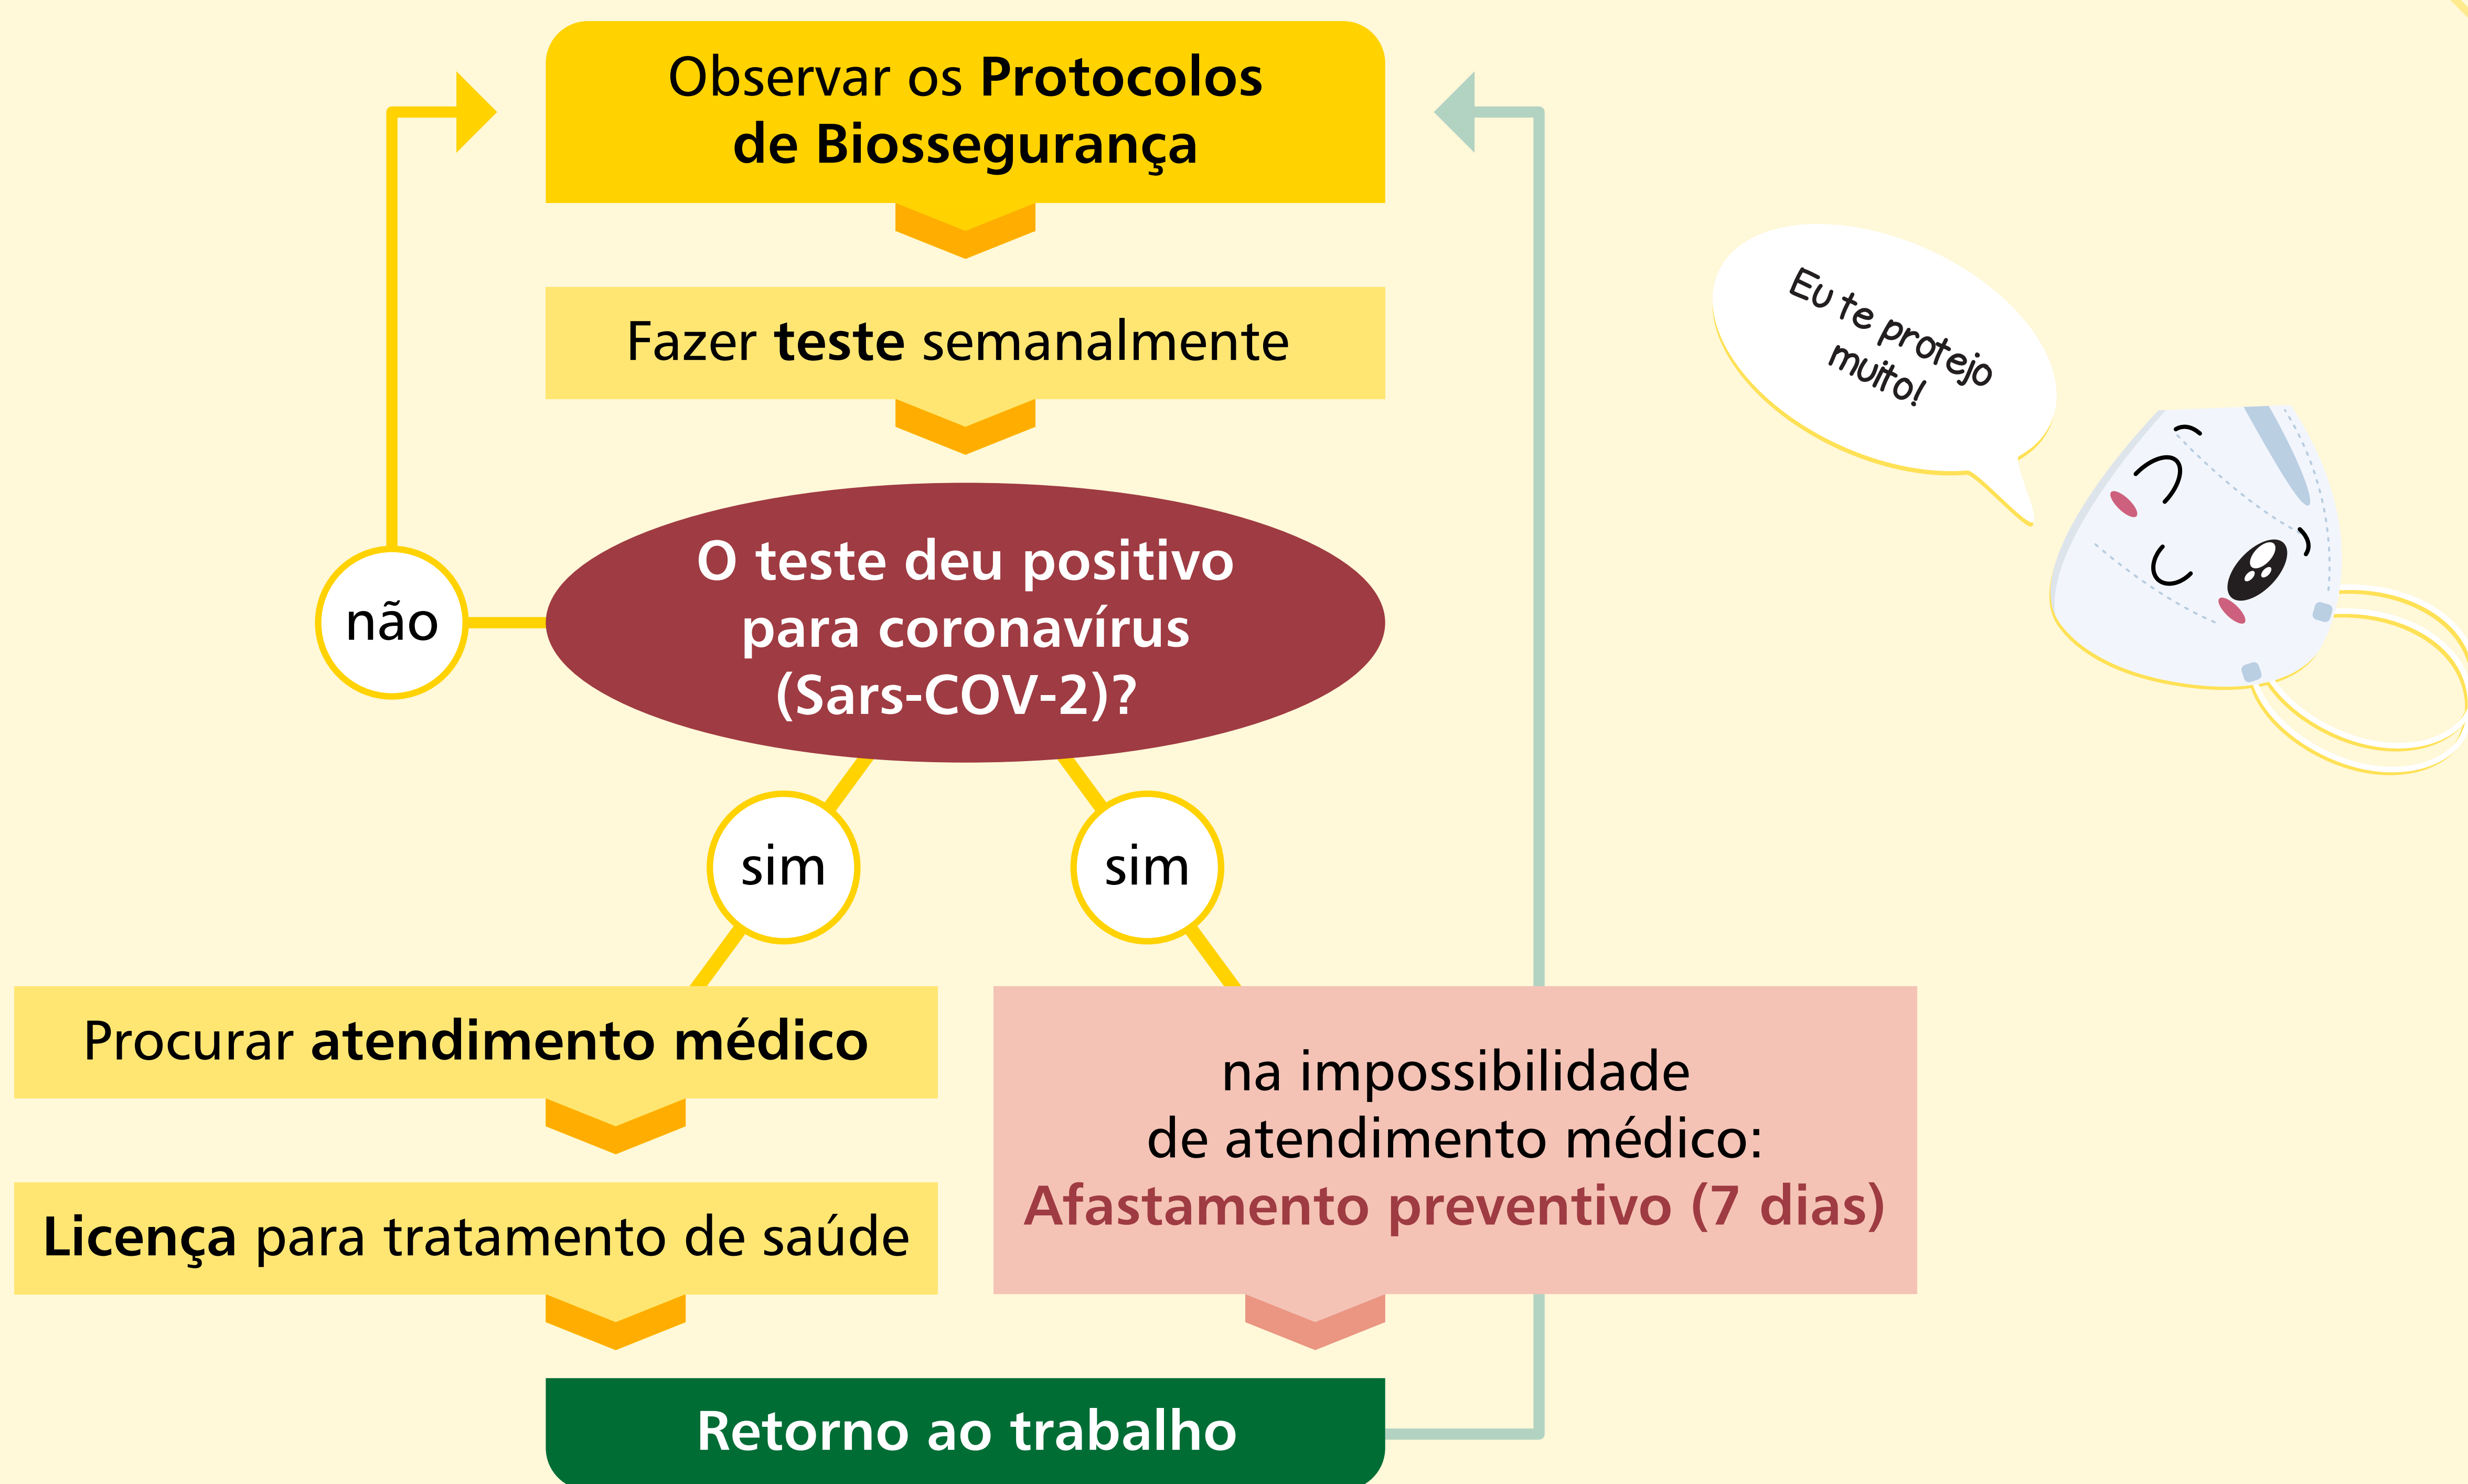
Observar os **Protocolos de Biossegurança**

Fazer **teste** semanalmente

O teste deu positivo para coronavírus (Sars-COV-2)?

não

sim

sim

Procurar **atendimento médico**

**Licença** para tratamento de saúde

na impossibilidade de atendimento médico: Afastamento preventivo (7 dias)

Retorno ao trabalho

Eu te protejo muito!